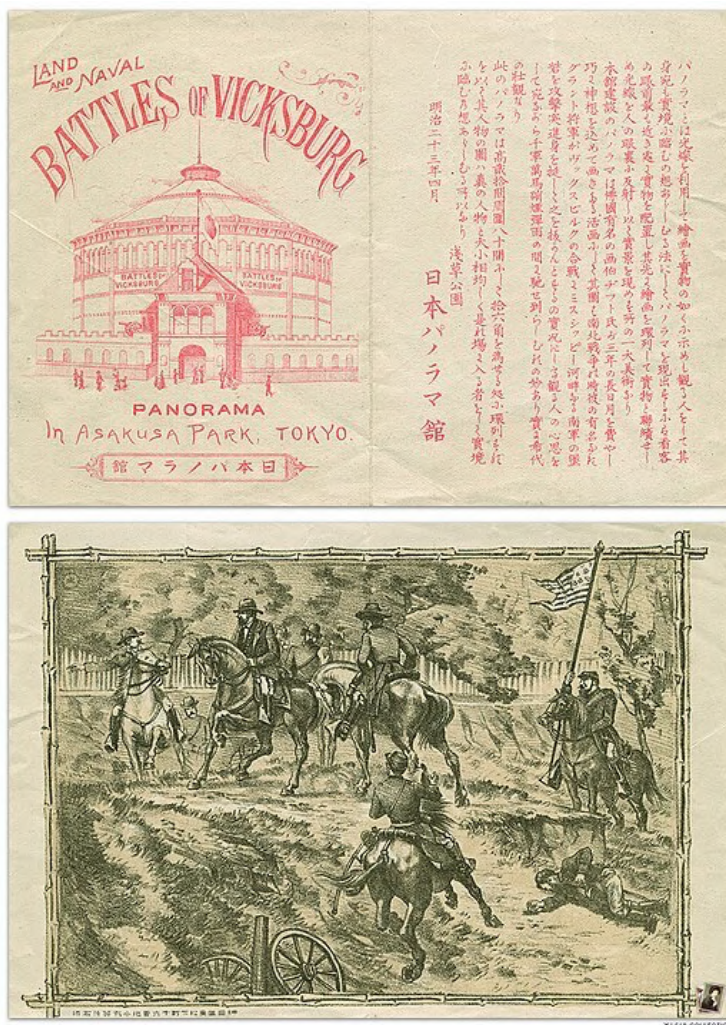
LAND AND NAVAL
BATTLES OF VICKSBURG

BATTLES OF VICKSBURG
BATTLES OF VICKSBURG

PANORAMA
In ASAKUSA PARK, TOKYO.

日本パノラマ館

パノラマとは光線を利用して繪畫を實物の如く示めし觀る人をして其身宛も實境に臨むの想あらしむる法にしてパノラマを現出する所は看客の眼界を遠く離れて實物を配置し且つ繪畫を現はして實物と聯續せしめ光線を人の眼界より上にて取り實景を現はすものなりて一大美術なり本館建設のパノラマは獨逸有名の畫伯ザフト氏が三年の長日月を費やし巧に神想を込めて畫きたる活畫にて其圖は南北戰爭の時彼の有名なるグラント將軍がヴ井クスビルクの合戰にてミスシッピー河畔なる南軍の堅壁を攻撃突進する者は之を拔かんとするの實況にして殆ど觀る人の心思をして恍惚として千軍萬馬硝煙彈雨の間に馳せ到り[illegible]の妙あり實に近代の壯觀なり
此のパノラマは高さ拾間圓周八十間ありて拾六角を爲せる家に現はされたるを以て其人物の圖は真の人物と大小相均しく是れ場に入る者をして實境に臨むの想あらしむるに足れり

明治二十三年四月

淺草公園
日本パノラマ館

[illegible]